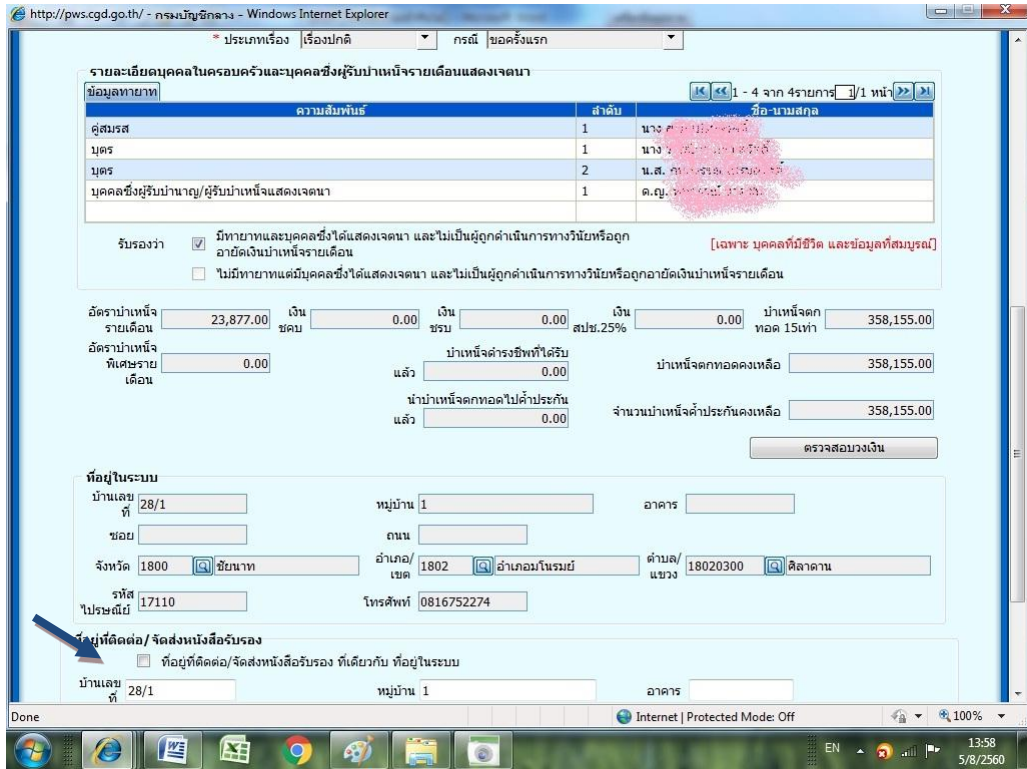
http://pws.cgd.go.th/ - กรมบัญชีกลาง - Windows Internet Explorer

* ประเภทเรื่อง เรื่องปกติ กรณี ขอครั้งแรก

รายละเอียดบุคคลในครอบครัวและบุคคลซึ่งผู้รับบำเหน็จรายเดือนแสดงเจตนา

ข้อมูลทายาท

1 - 4 จาก 4รายการ 1/1 หน้า

| ความสัมพันธ์ | ลำดับ | ชื่อ-นามสกุล |
|---|---|---|
| คู่สมรส | 1 | นาง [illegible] |
| บุตร | 1 | นาง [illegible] |
| บุตร | 2 | น.ส. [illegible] |
| บุคคลซึ่งผู้รับบำนาญ/ผู้รับบำเหน็จแสดงเจตนา | 1 | ด.ญ. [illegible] |

รับรองว่า มีทายาทและบุคคลซึ่งได้แสดงเจตนา และไม่เป็นผู้ถูกดำเนินการทางวินัยหรือถูกอายัดเงินบำเหน็จรายเดือน

[เฉพาะ บุคคลที่มีชีวิต และข้อมูลที่สมบูรณ์]

ไม่มีทายาทแต่มีบุคคลซึ่งได้แสดงเจตนา และไม่เป็นผู้ถูกดำเนินการทางวินัยหรือถูกอายัดเงินบำเหน็จรายเดือน

อัตราบำเหน็จรายเดือน 23,877.00 เงิน ชคบ 0.00 เงิน ชรบ 0.00 เงิน สปช.25% 0.00 บำเหน็จตกทอด 15เท่า 358,155.00

อัตราบำเหน็จพิเศษรายเดือน 0.00

บำเหน็จดำรงชีพที่ได้รับแล้ว 0.00

บำเหน็จตกทอดคงเหลือ 358,155.00

นำบำเหน็จตกทอดไปค้ำประกันแล้ว 0.00

จำนวนบำเหน็จค้ำประกันคงเหลือ 358,155.00

ตรวจสอบวงเงิน

ที่อยู่ในระบบ

บ้านเลขที่ 28/1 หมู่บ้าน 1 อาคาร

ซอย ถนน

จังหวัด 1800 ชัยนาท อำเภอ/เขต 1802 อำเภอมโนรมย์ ตำบล/แขวง 18020300 ศิลาดาน

รหัสไปรษณีย์ 17110 โทรศัพท์ 0816752274

ที่อยู่ที่ติดต่อ/จัดส่งหนังสือรับรอง

ที่อยู่ที่ติดต่อ/จัดส่งหนังสือรับรอง ที่เดียวกับ ที่อยู่ในระบบ

บ้านเลขที่ 28/1 หมู่บ้าน 1 อาคาร

Done

Internet | Protected Mode: Off

100%

EN

13:58
5/8/2560